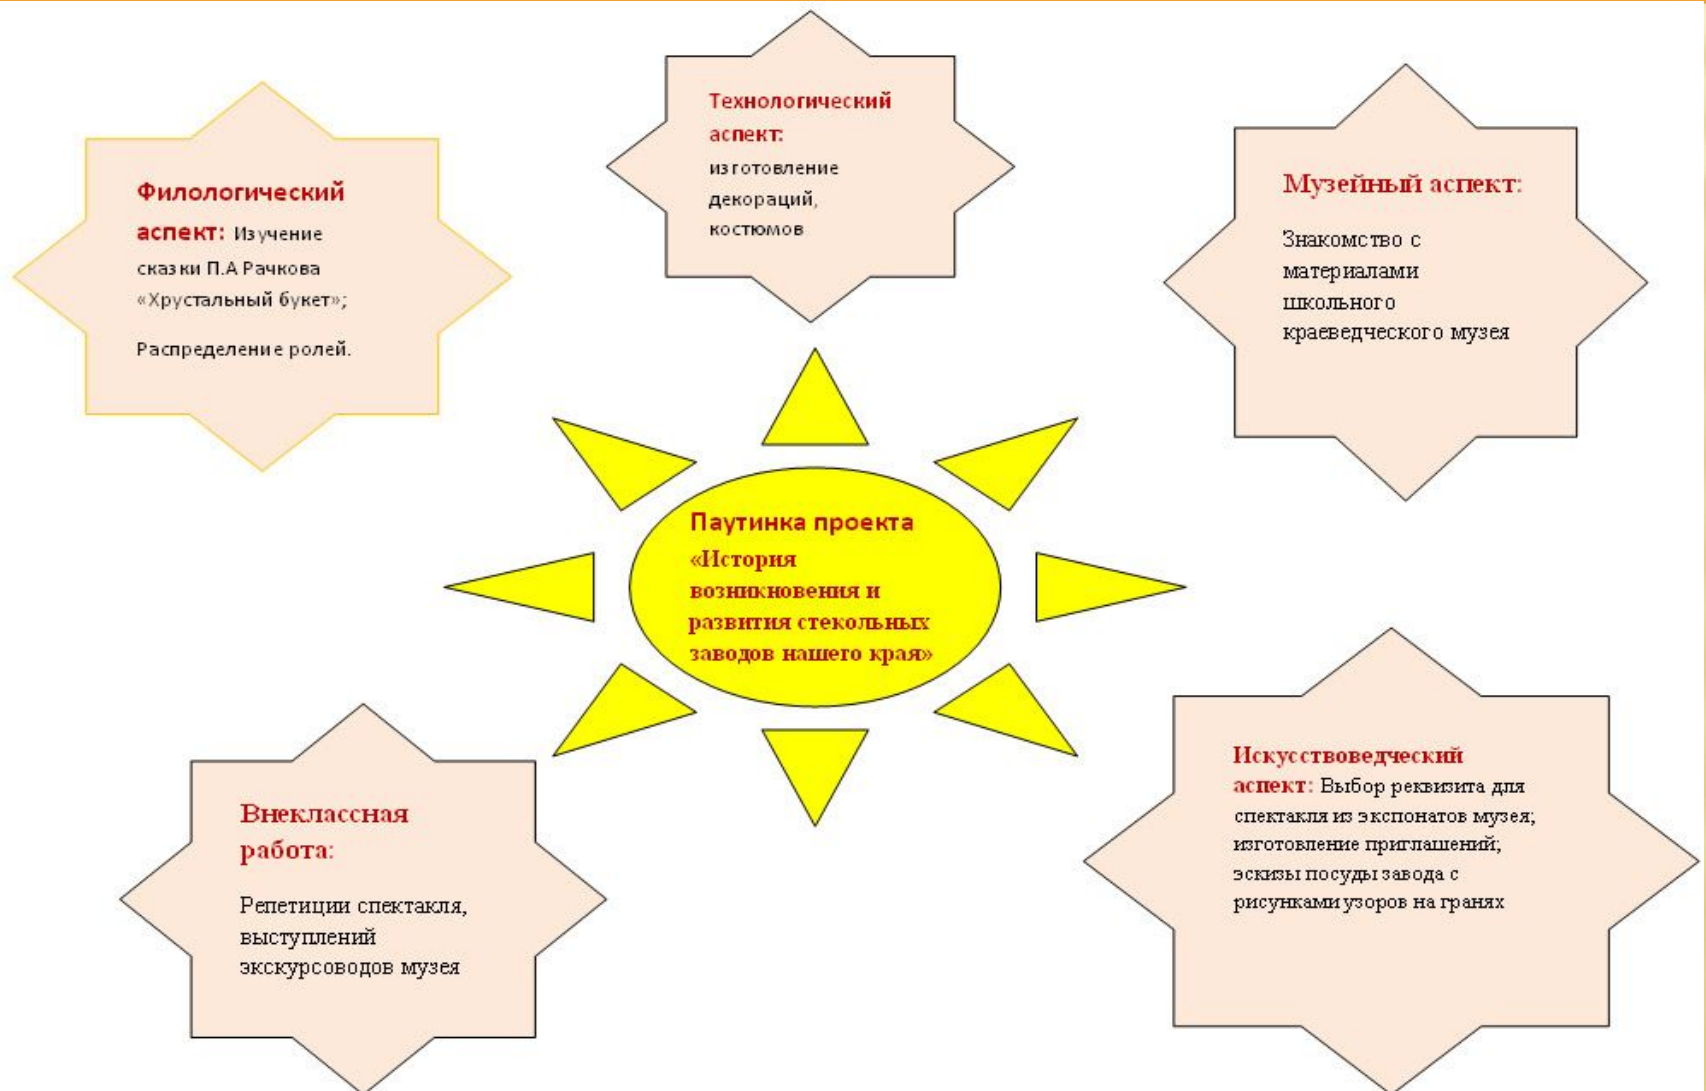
Технологический аспект: изготовление декораций, костюмов

Филологический аспект: Изучение сказки П.А Рачкова «Хрустальный букет»;

Распределение ролей.

Музейный аспект:

Знакомство с материалами школьного краеведческого музея

Паутинка проекта «История возникновения и развития стекольных заводов нашего края»

Внеклассная работа:

Репетиции спектакля, выступлений экскурсоводов музея

Искусствоведческий аспект: Выбор реквизита для спектакля из экспонатов музея; изготовление приглашений; эскизы посуды завода с рисунками узоров на гранях